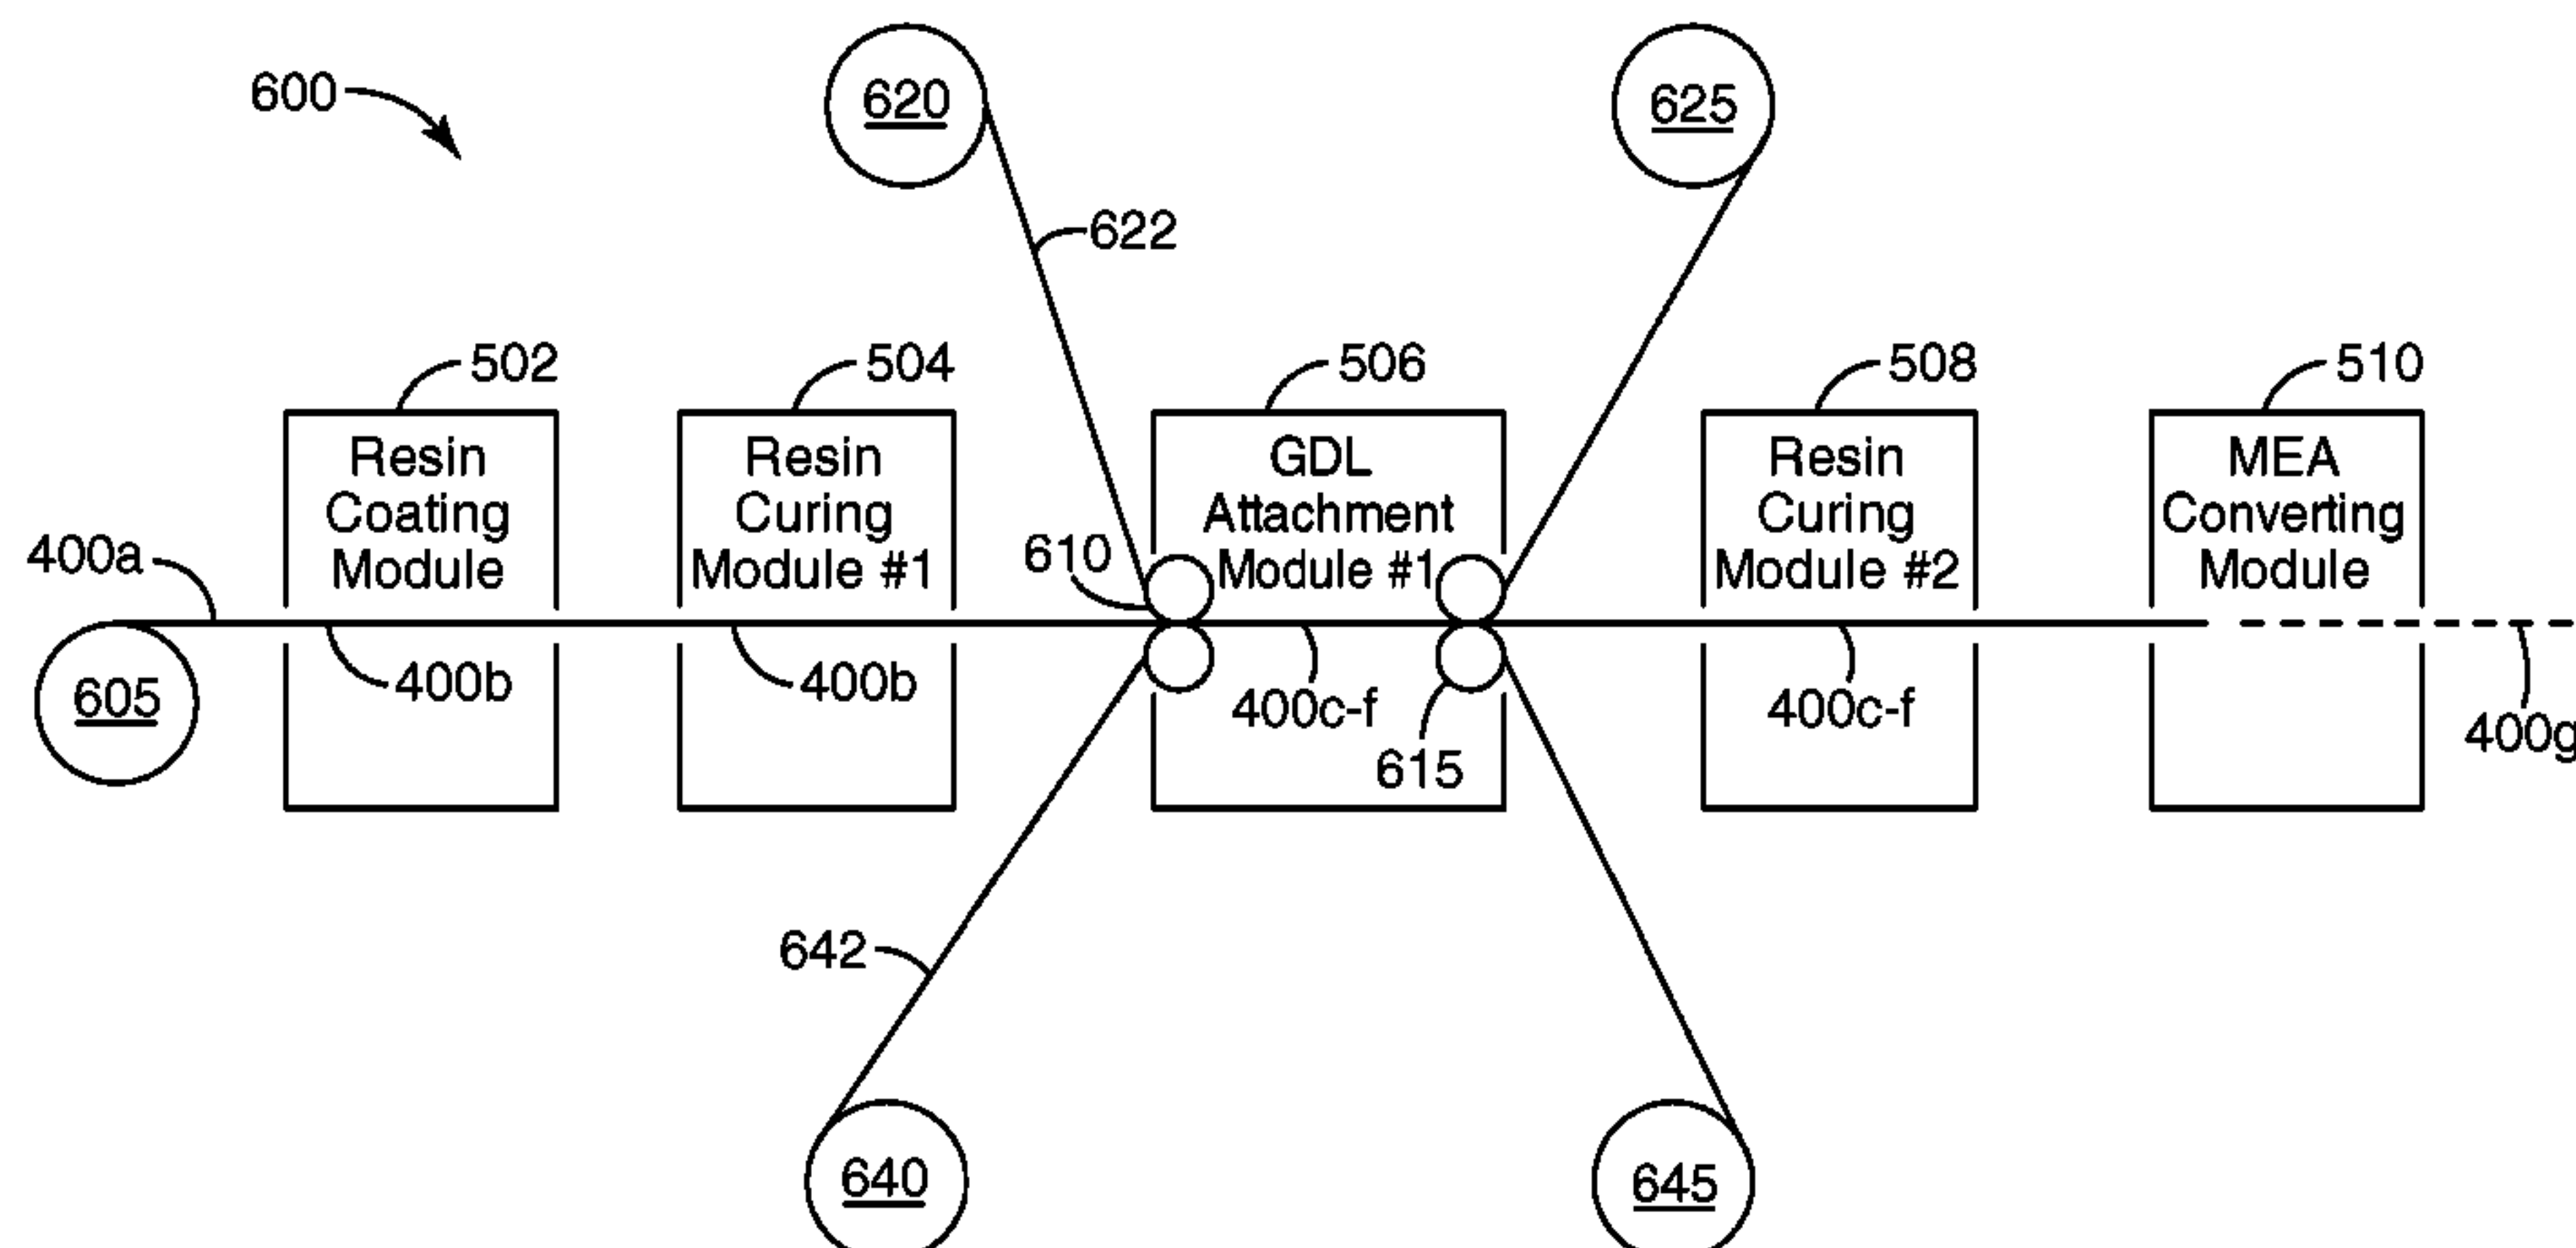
600

620

625

622

502

504

506

508

510

Resin Coating Module

Resin Curing Module #1

GDL Attachment Module #1

Resin Curing Module #2

MEA Converting Module

400a

610

605

400b

400b

400c-f

615

400c-f

400g

642

640

645